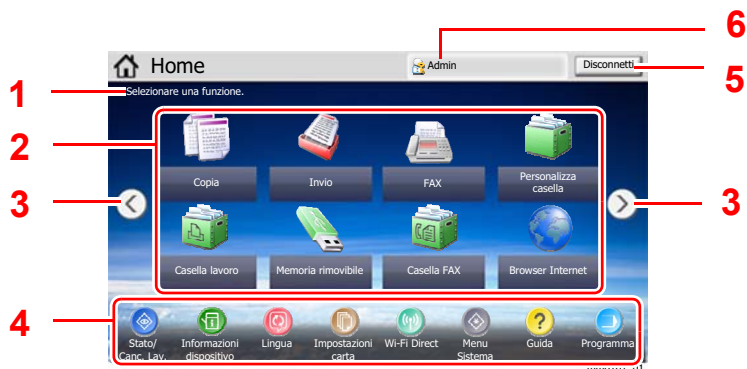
Home

Admin

Disconnetti

6

5

1

Selezionare una funzione.

2

3

3

Copia

Invio

FAX

Personalizza casella

Casella lavoro

Memoria rimovibile

Casella FAX

Browser Internet

4

Stato/ Canc. Lav.

Informazioni dispositivo

Lingua

Impostazioni carta

Wi-Fi Direct

Menu Sistema

Guida

Programma